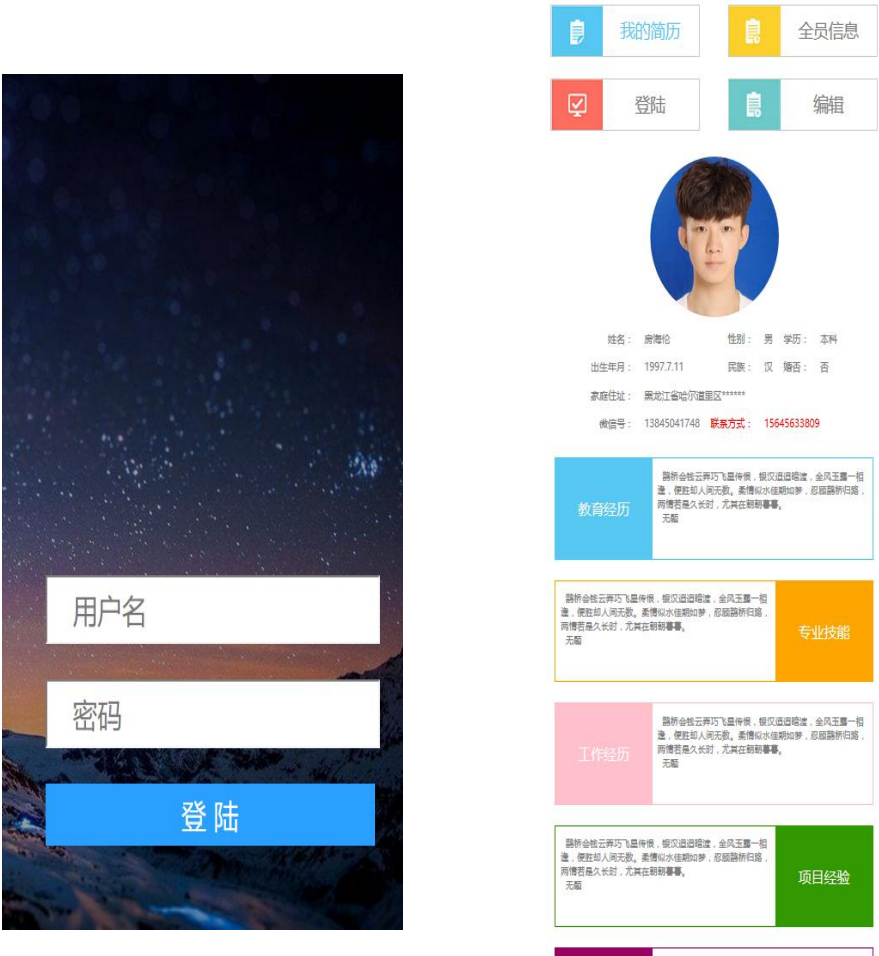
用户名

密码

登陆

我的简历

全员信息

登陆

编辑

姓名： 房海伦 性别： 男 学历： 本科

出生年月： 1997.7.11 民族： 汉 婚否： 否

家庭住址： 黑龙江省哈尔滨道里区******

微信号： 13845041748 联系方式： 15645633809

教育经历

鹊桥会纤云弄巧飞星传恨，银汉迢迢暗渡，金风玉露一相逢，便胜却人间无数。柔情似水佳期如梦，忍顾鹊桥归路，两情若是久长时，又岂在朝朝暮暮。
无题

鹊桥会纤云弄巧飞星传恨，银汉迢迢暗渡，金风玉露一相逢，便胜却人间无数。柔情似水佳期如梦，忍顾鹊桥归路，两情若是久长时，又岂在朝朝暮暮。
无题

专业技能

工作经历

鹊桥会纤云弄巧飞星传恨，银汉迢迢暗渡，金风玉露一相逢，便胜却人间无数。柔情似水佳期如梦，忍顾鹊桥归路，两情若是久长时，又岂在朝朝暮暮。
无题

鹊桥会纤云弄巧飞星传恨，银汉迢迢暗渡，金风玉露一相逢，便胜却人间无数。柔情似水佳期如梦，忍顾鹊桥归路，两情若是久长时，又岂在朝朝暮暮。
无题

项目经验